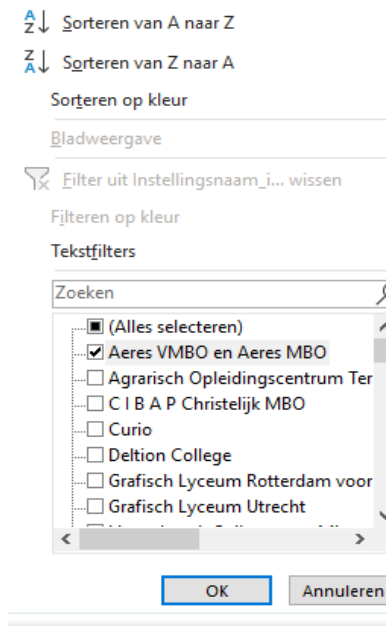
Sorteren van A naar Z
Sorteren van Z naar A
Sorteren op kleur
Bladweergave
Filter uit Instellingsnaam_i... wissen
Filteren op kleur
Tekstfilters
Zoeken
(Alles selecteren)
Aeres VMBO en Aeres MBO
Agrarisch Opleidingscentrum Ter
C I B A P Christelijk MBO
Curio
Deltion College
Grafisch Lyceum Rotterdam voor
Grafisch Lyceum Utrecht
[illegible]
OK
Annuleren